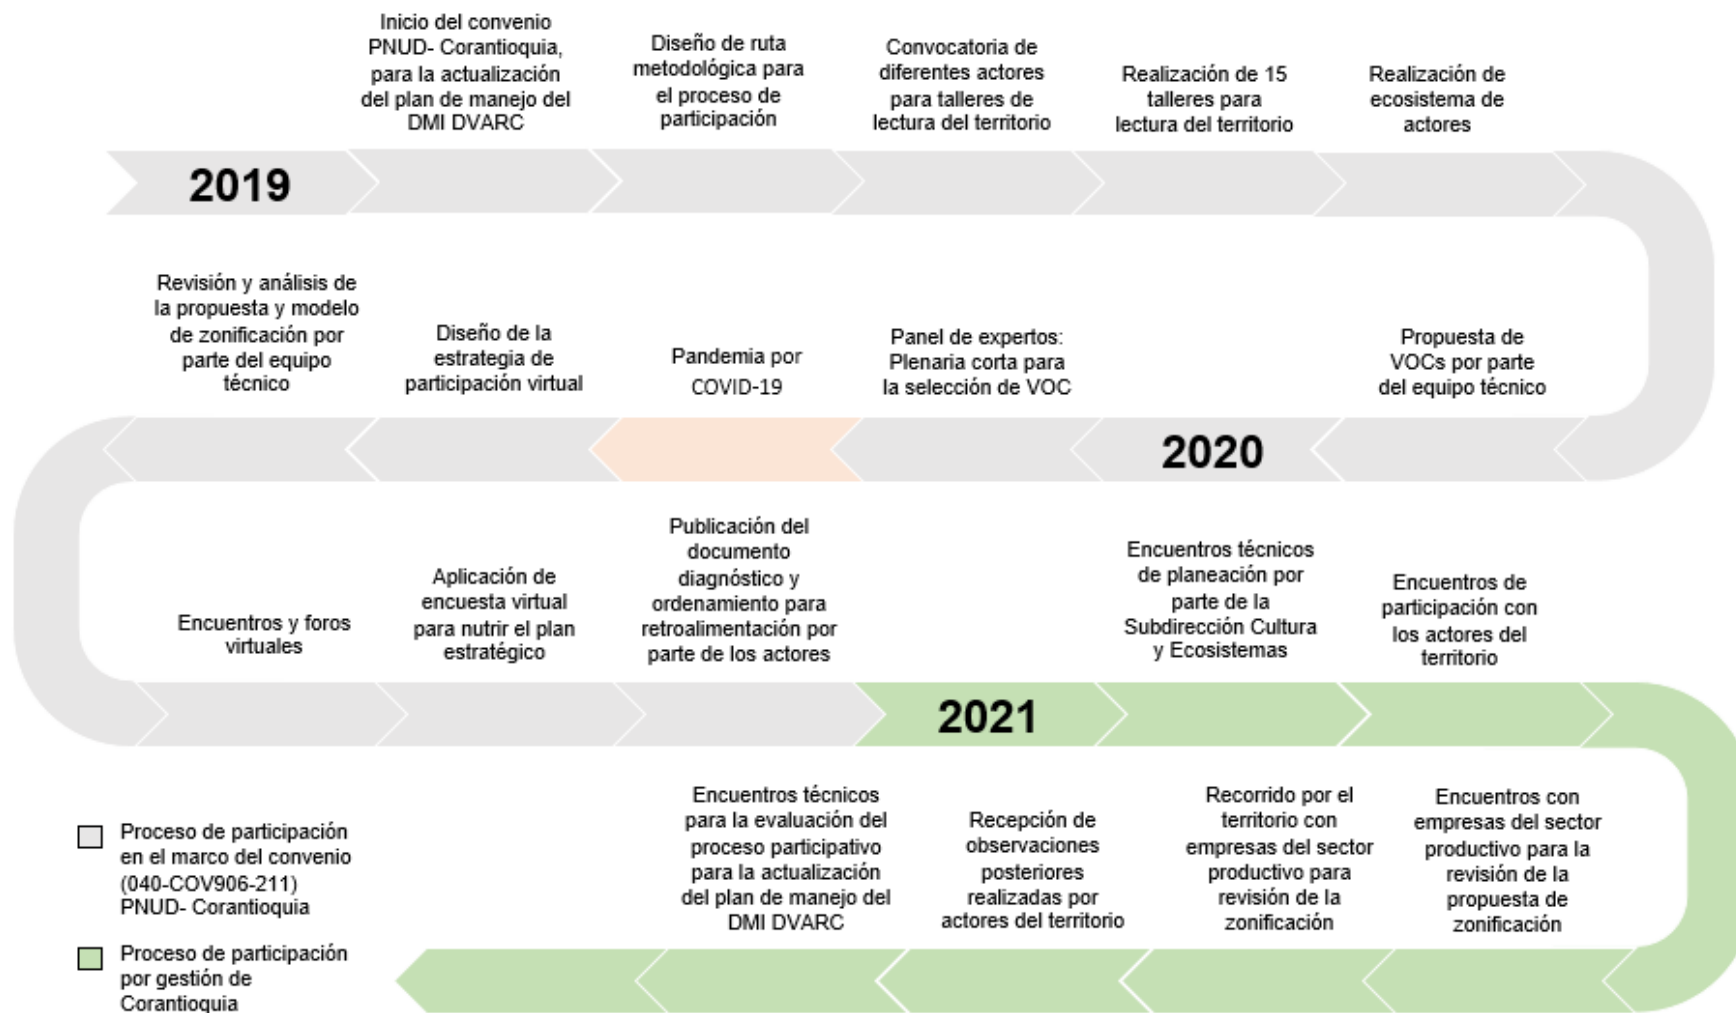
Inicio del convenio PNUD- Corantioquia, para la actualización del plan de manejo del DMI DVARC

Diseño de ruta metodológica para el proceso de participación

Convocatoria de diferentes actores para talleres de lectura del territorio

Realización de 15 talleres para lectura del territorio

Realización de ecosistema de actores

2019

Revisión y análisis de la propuesta y modelo de zonificación por parte del equipo técnico

Diseño de la estrategia de participación virtual

Pandemia por COVID-19

Panel de expertos: Plenaria corta para la selección de VOC

Propuesta de VOCs por parte del equipo técnico

2020

Encuentros y foros virtuales

Aplicación de encuesta virtual para nutrir el plan estratégico

Publicación del documento diagnóstico y ordenamiento para retroalimentación por parte de los actores

Encuentros técnicos de planeación por parte de la Subdirección Cultura y Ecosistemas

Encuentros de participación con los actores del territorio

2021

Encuentros técnicos para la evaluación del proceso participativo para la actualización del plan de manejo del DMI DVARC

Recepción de observaciones posteriores realizadas por actores del territorio

Recorrido por el territorio con empresas del sector productivo para revisión de la zonificación

Encuentros con empresas del sector productivo para la revisión de la propuesta de zonificación

Proceso de participación en el marco del convenio (040-COV906-211) PNUD- Corantioquia

Proceso de participación por gestión de Corantioquia